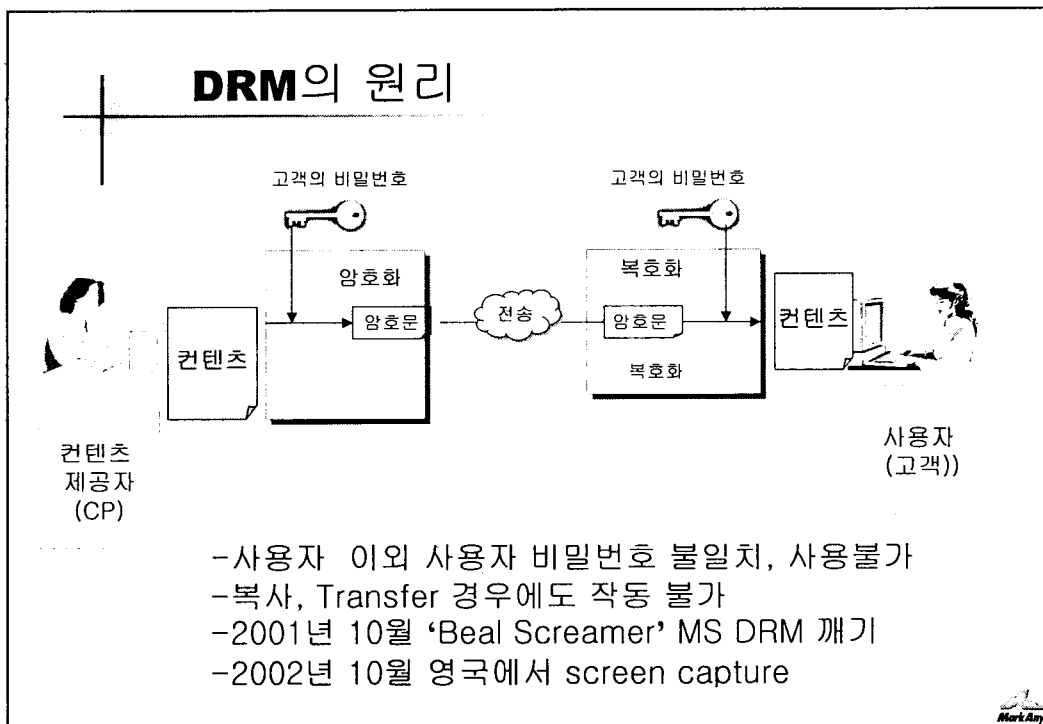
DRM의 원리

고객의 비밀번호

고객의 비밀번호

암호화

복호화

암호문

전송

암호문

컨텐츠

컨텐츠

복호화

컨텐츠 제공자 (CP)

사용자 (고객))

-사용자 이외 사용자 비밀번호 불일치, 사용불가
-복사, Transfer 경우에도 작동 불가
-2001년 10월 'Beal Screamer' MS DRM 깨기
-2002년 10월 영국에서 screen capture

MarkAny